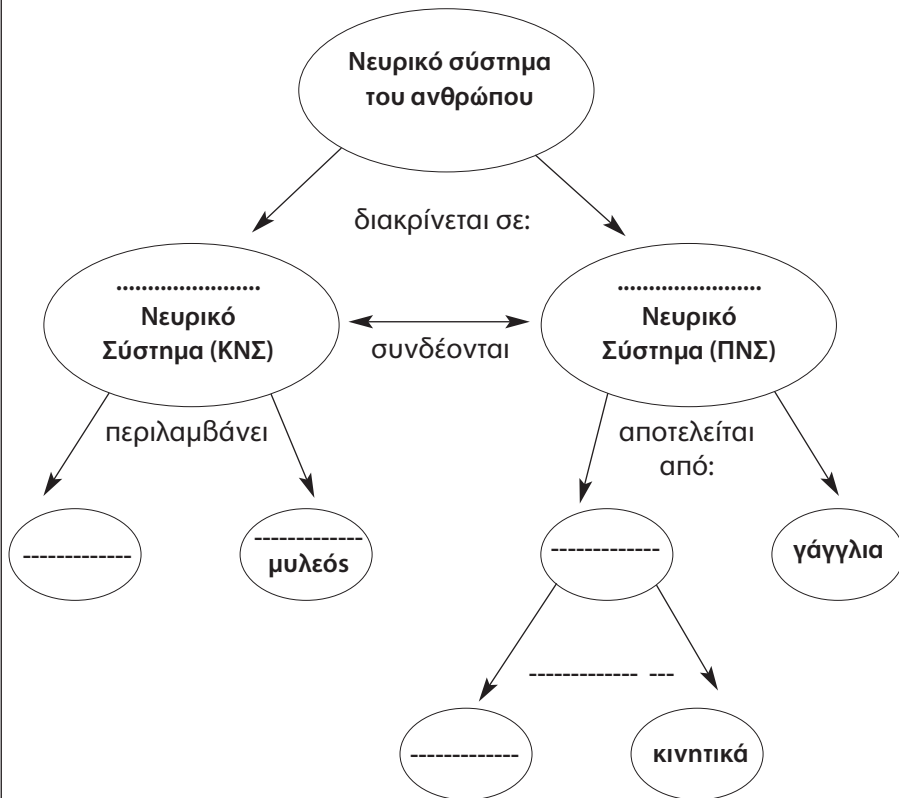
Νευρικό σύστημα του ανθρώπου

διακρίνεται σε:

.....................
Νευρικό
Σύστημα (ΚΝΣ)

συνδέονται

.....................
Νευρικό
Σύστημα (ΠΝΣ)

περιλαμβάνει

αποτελείται από:

------------

------------
μυλεός

------------

γάγγλια

------------ ---

------------

κινητικά